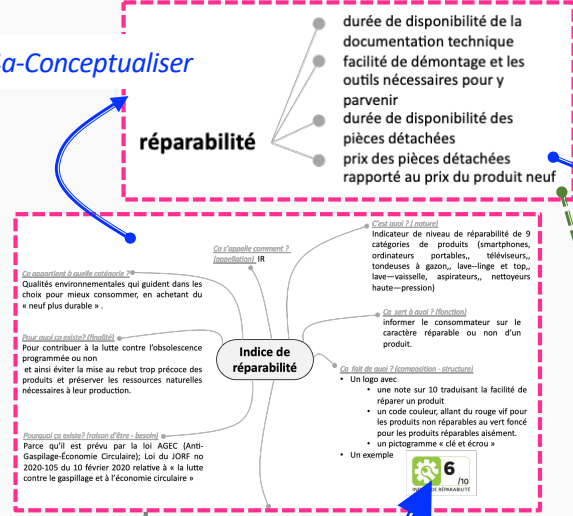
a-Conceptualiser

réparabilité

durée de disponibilité de la documentation technique

facilité de démontage et les outils nécessaires pour y parvenir

durée de disponibilité des pièces détachées

prix des pièces détachées rapporté au prix du produit neuf

Indice de réparabilité

Ça s'appelle comment ? (appellation) IR

C'est quoi ? (nature)
Indicateur de niveau de réparabilité de 9 catégories de produits (smartphones, ordinateurs portables,, téléviseurs,, tondeuses à gazon,, lave–linge et top,, lave—vaisselle, aspirateurs,, nettoyeurs haute—pression)

Ça appartient à quelle catégorie ?
Qualités environnementales qui guident dans les choix pour mieux consommer, en achetant du « neuf plus durable » .

Ça sert à quoi ? (fonction)
informer le consommateur sur le caractère réparable ou non d'un produit.

Pour quoi ça existe? (finalité)
Pour contribuer à la lutte contre l'obsolescence programmée ou non
et ainsi éviter la mise au rebut trop précoce des produits et préserver les ressources naturelles nécessaires à leur production.

Ça fait de quoi ? (composition - structure)
• Un logo avec
• une note sur 10 traduisant la facilité de réparer un produit
• un code couleur, allant du rouge vif pour les produits non réparables au vert foncé pour les produits réparables aisément.
• un pictogramme « clé et écrou »
• Un exemple

6 /10
INDICE DE RÉPARABILITÉ

Pourquoi ça existe? (raison d'être - besoin)
Parce qu'il est prévu par la loi AGEC (Anti-Gaspilage-Économie Circulaire); Loi du JORF no 2020-105 du 10 février 2020 relative à « la lutte contre le gaspillage et à l'économie circulaire »